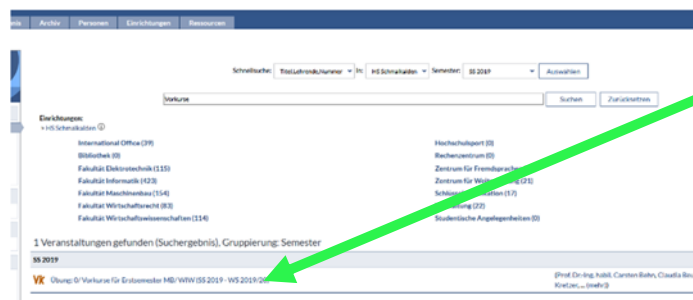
nis | Archiv | Personen | Einrichtungen | Ressourcen

Schnellsuche: Titel,Lehrende,Nummer In: HS Schmalkalden Semester: SS 2019 Auswählen

Vorkurse Suchen Zurücksetzen

Einrichtungen:
+ HS Schmalkalden

International Office (39)
Bibliothek (0)
Fakultät Elektrotechnik (115)
Fakultät Informatik (423)
Fakultät Maschinenbau (154)
Fakultät Wirtschaftsrecht (83)
Fakultät Wirtschaftswissenschaften (114)

Hochschulsport (0)
Rechenzentrum (0)
Zentrum für Fremdsprache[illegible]
Zentrum für Weiterb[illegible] (31)
Schlüss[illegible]aten (17)
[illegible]ung (22)
Studentische Angelegenheiten (0)

1 Veranstaltungen gefunden (Suchergebnis), Gruppierung: Semester

SS 2019

VK Übung: 0/ Vorkurse für Erstsemester MB/ WIW (SS 2019 - WS 2019/20) (Prof. Dr.-Ing. habil. Carsten Behn, Claudia Beu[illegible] Kretzer, ... (mehr))